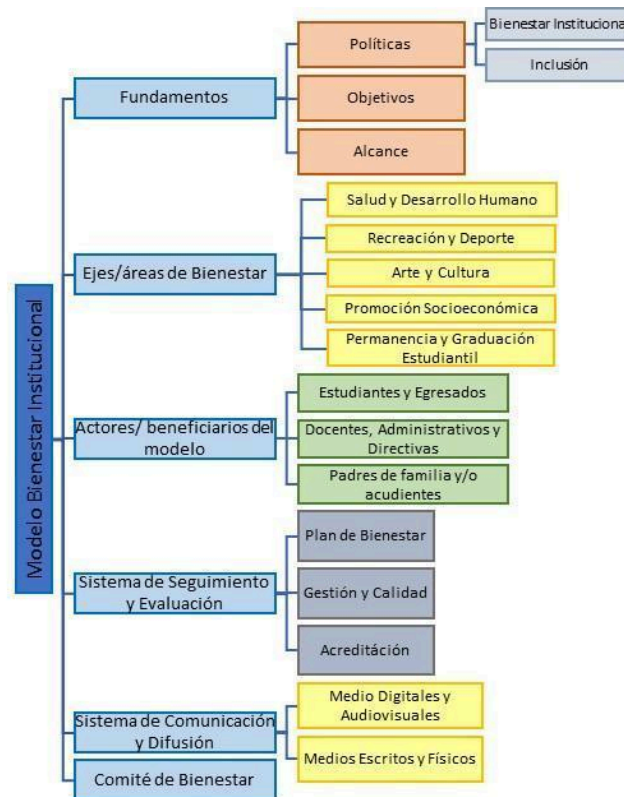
Modelo Bienestar Institucional

Fundamentos
Políticas
Bienestar Instituciona
Inclusión
Objetivos
Alcance

Ejes/áreas de Bienestar
Salud y Desarrollo Humano
Recreación y Deporte
Arte y Cultura
Promoción Socioeconómica
Permanencia y Graduación Estudiantil

Actores/ beneficiarios del modelo
Estudiantes y Egresados
Docentes, Administrativos y Directivas
Padres de familia y/o acudientes

Sistema de Seguimiento y Evaluación
Plan de Bienestar
Gestión y Calidad
Acreditáción

Sistema de Comunicación y Difusión
Medio Digitales y Audiovisuales
Medios Escritos y Físicos

Comité de Bienestar